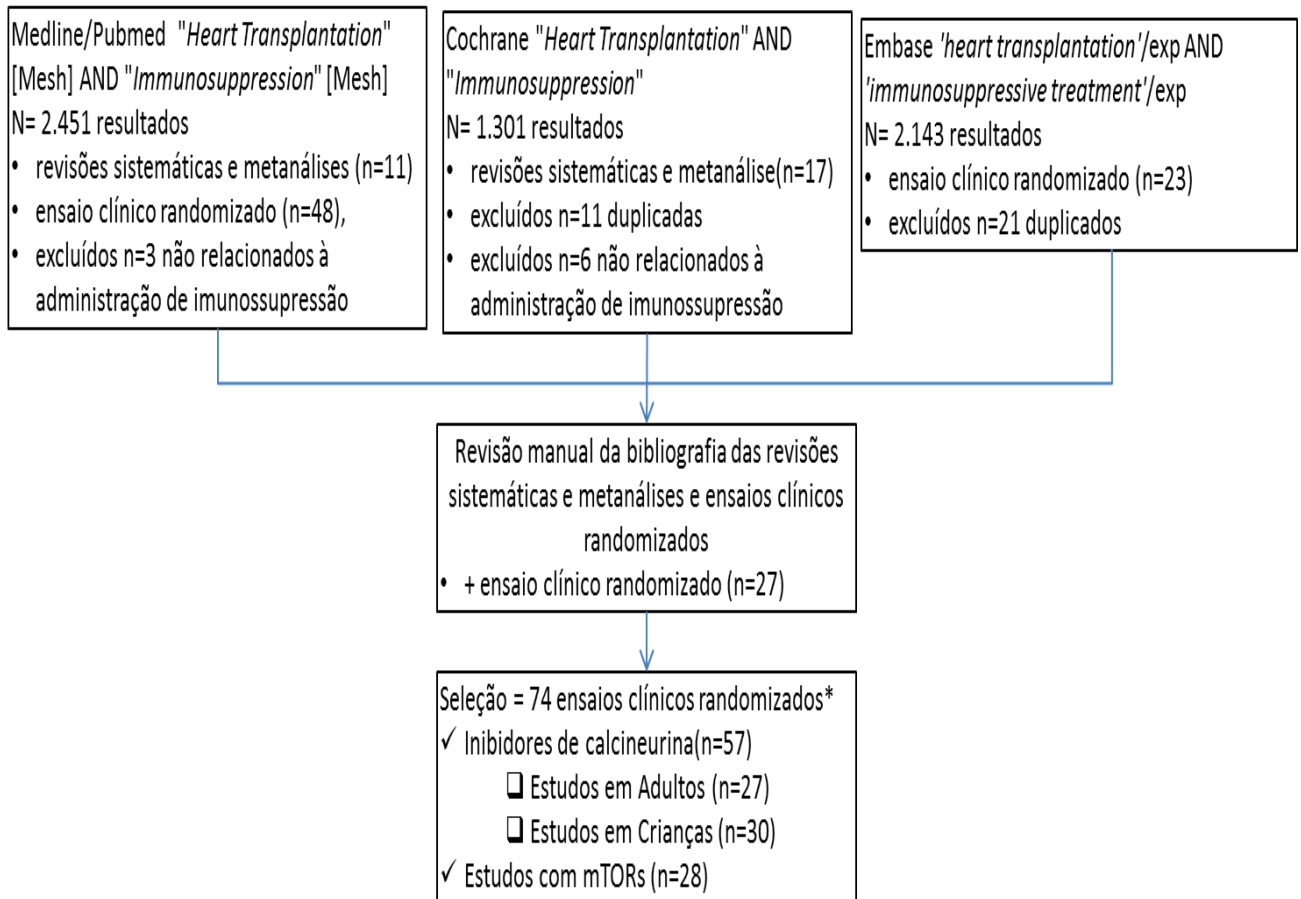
Medline/Pubmed "*Heart Transplantation*" [Mesh] AND "*Immunosuppression*" [Mesh]
N= 2.451 resultados
• revisões sistemáticas e metanálises (n=11)
• ensaio clínico randomizado (n=48),
• excluídos n=3 não relacionados à administração de imunossupressão

Cochrane "*Heart Transplantation*" AND "*Immunosuppression*"
N= 1.301 resultados
• revisões sistemáticas e metanálise(n=17)
• excluídos n=11 duplicadas
• excluídos n=6 não relacionados à administração de imunossupressão

Embase '*heart transplantation*'/exp AND '*immunosuppressive treatment*'/exp
N= 2.143 resultados
• ensaio clínico randomizado (n=23)
• excluídos n=21 duplicados

Revisão manual da bibliografia das revisões sistemáticas e metanálises e ensaios clínicos randomizados
• + ensaio clínico randomizado (n=27)

Seleção = 74 ensaios clínicos randomizados*
✓ Inibidores de calcineurina(n=57)
❑ Estudos em Adultos (n=27)
❑ Estudos em Crianças (n=30)
✓ Estudos com mTORs (n=28)